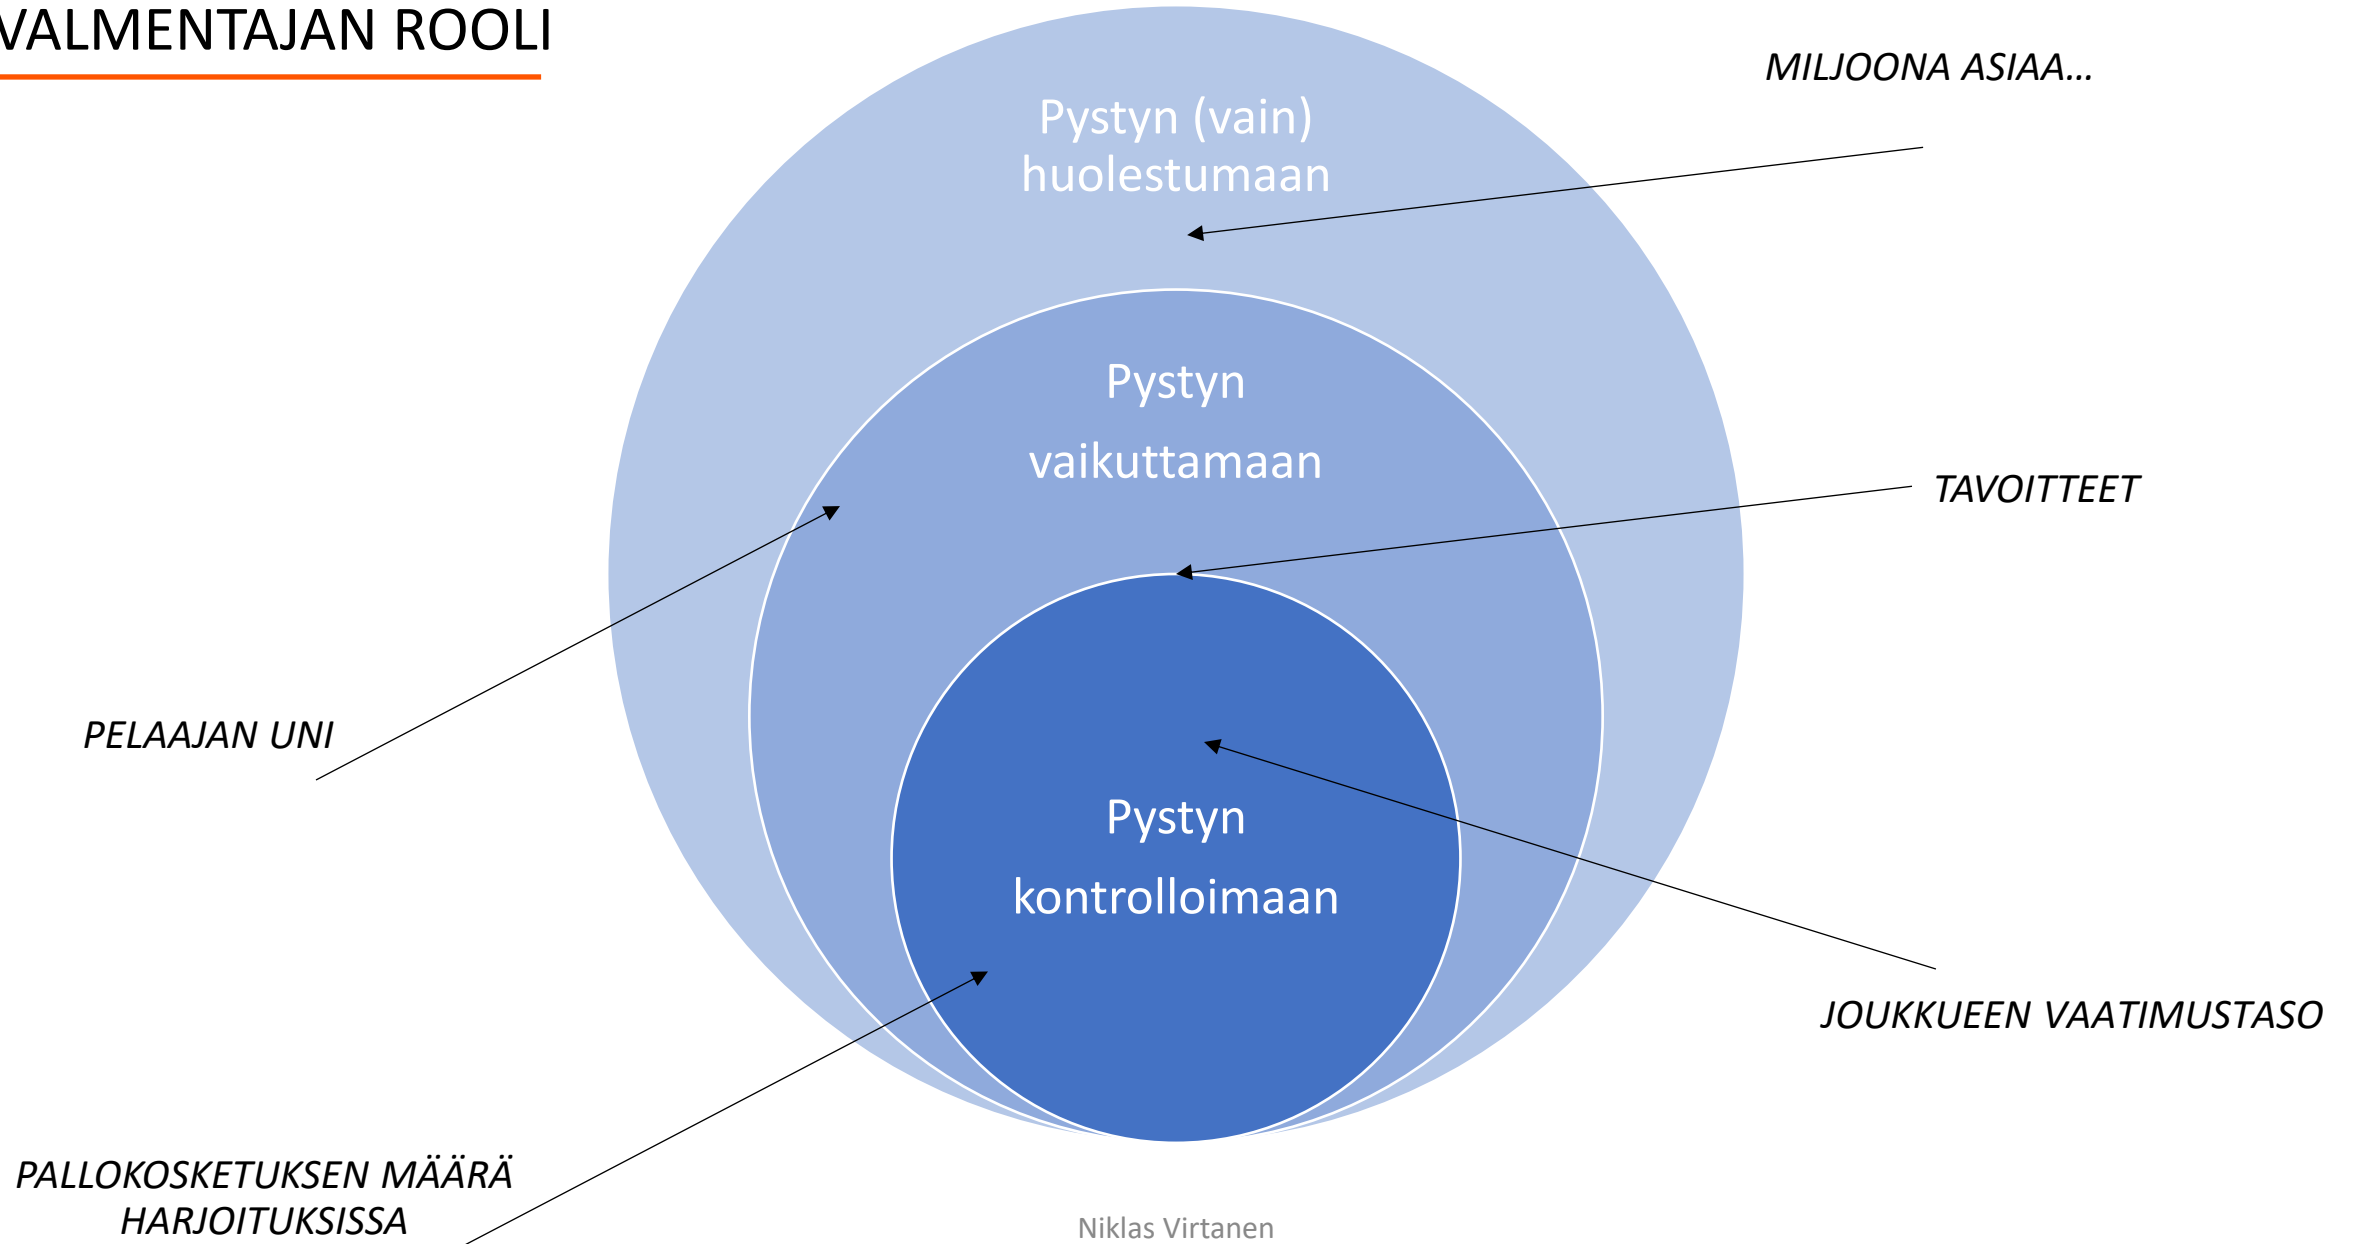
VALMENTAJAN ROOLI

MILJOONA ASIAA…

Pystyn (vain) huolestumaan

Pystyn vaikuttamaan

TAVOITTEET

PELAAJAN UNI

Pystyn kontrolloimaan

JOUKKUEEN VAATIMUSTASO

PALLOKOSKETUKSEN MÄÄRÄ HARJOITUKSISSA

Niklas Virtanen